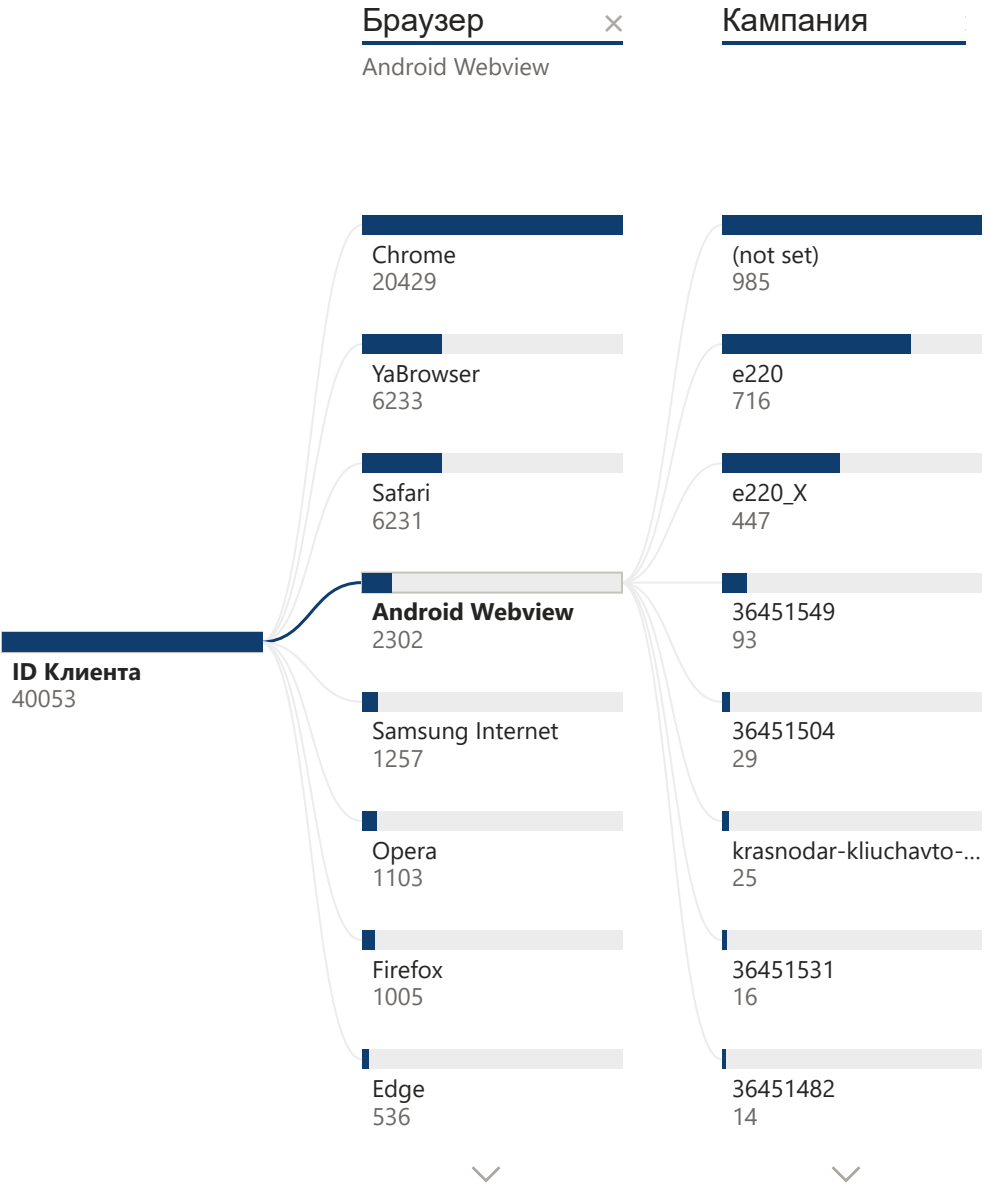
Браузер ×
Android Webview

Кампания

ID Клиента
40053

Chrome
20429

YaBrowser
6233

Safari
6231

Android Webview
2302

Samsung Internet
1257

Opera
1103

Firefox
1005

Edge
536

(not set)
985

e220
716

e220_X
447

36451549
93

36451504
29

krasnodar-kliuchavto-...
25

36451531
16

36451482
14